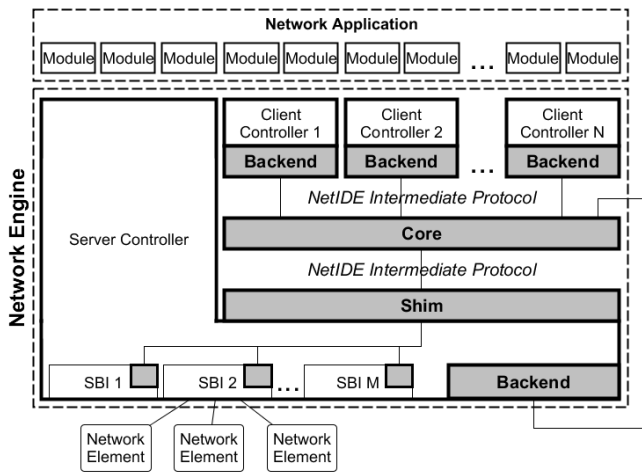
Network Application

Module Module Module Module Module Module Module Module ... Module Module

Network Engine

Client Controller 1

Backend

Client Controller 2

Backend

...

Client Controller N

Backend

NetIDE Intermediate Protocol

Server Controller

Core

NetIDE Intermediate Protocol

Shim

SBI 1

SBI 2

...

SBI M

Backend

Network Element

Network Element

Network Element